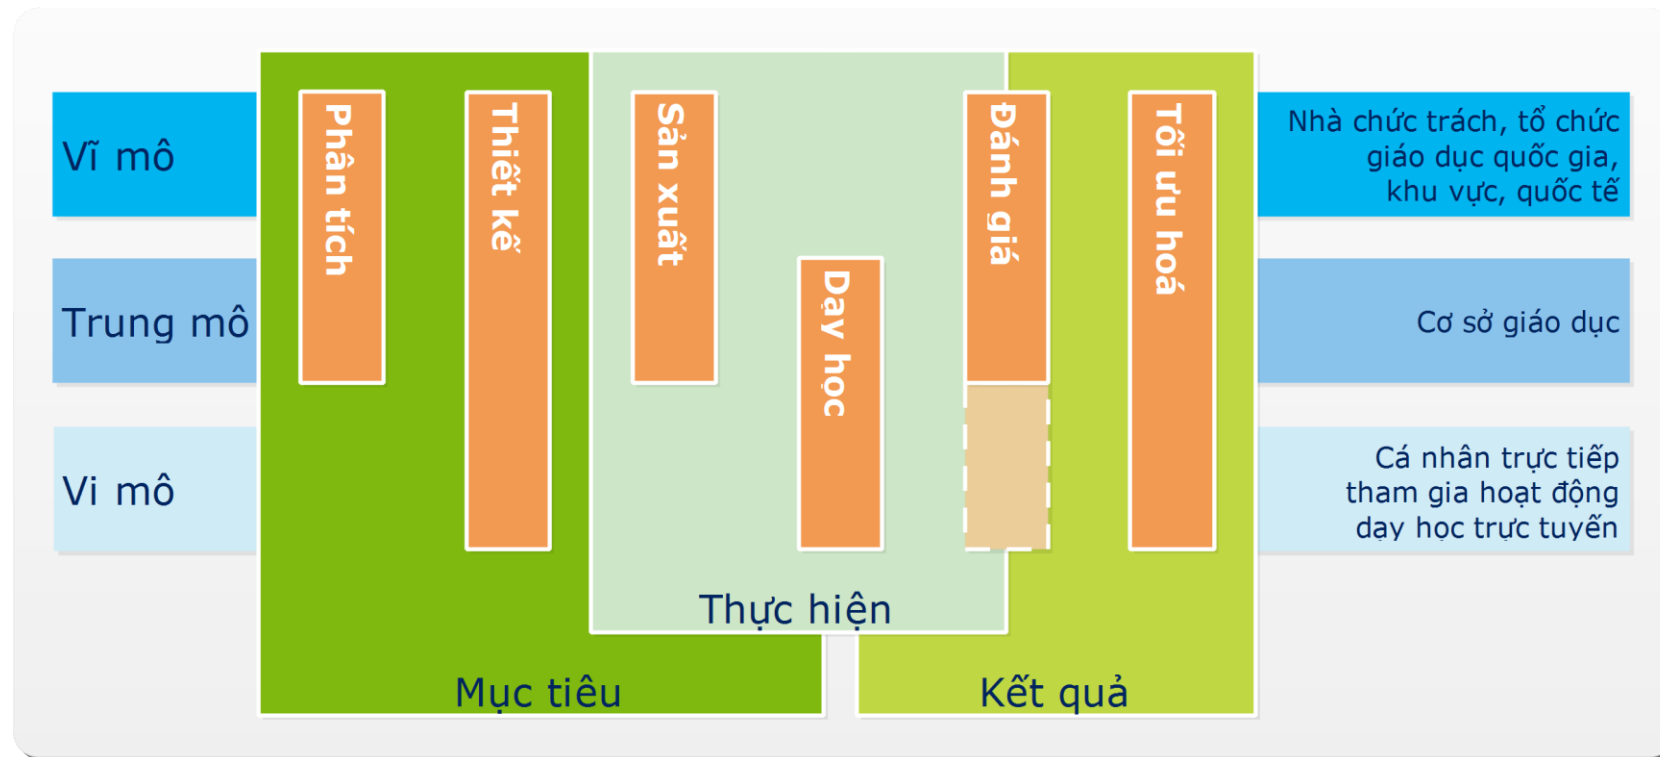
Vĩ mô

Trung mô

Vi mô

Phân tích

Thiết kế

Sản xuất

Dạy học

Đánh giá

Tối ưu hoá

Nhà chức trách, tổ chức giáo dục quốc gia, khu vực, quốc tế

Cơ sở giáo dục

Cá nhân trực tiếp tham gia hoạt động dạy học trực tuyến

Thực hiện

Mục tiêu

Kết quả